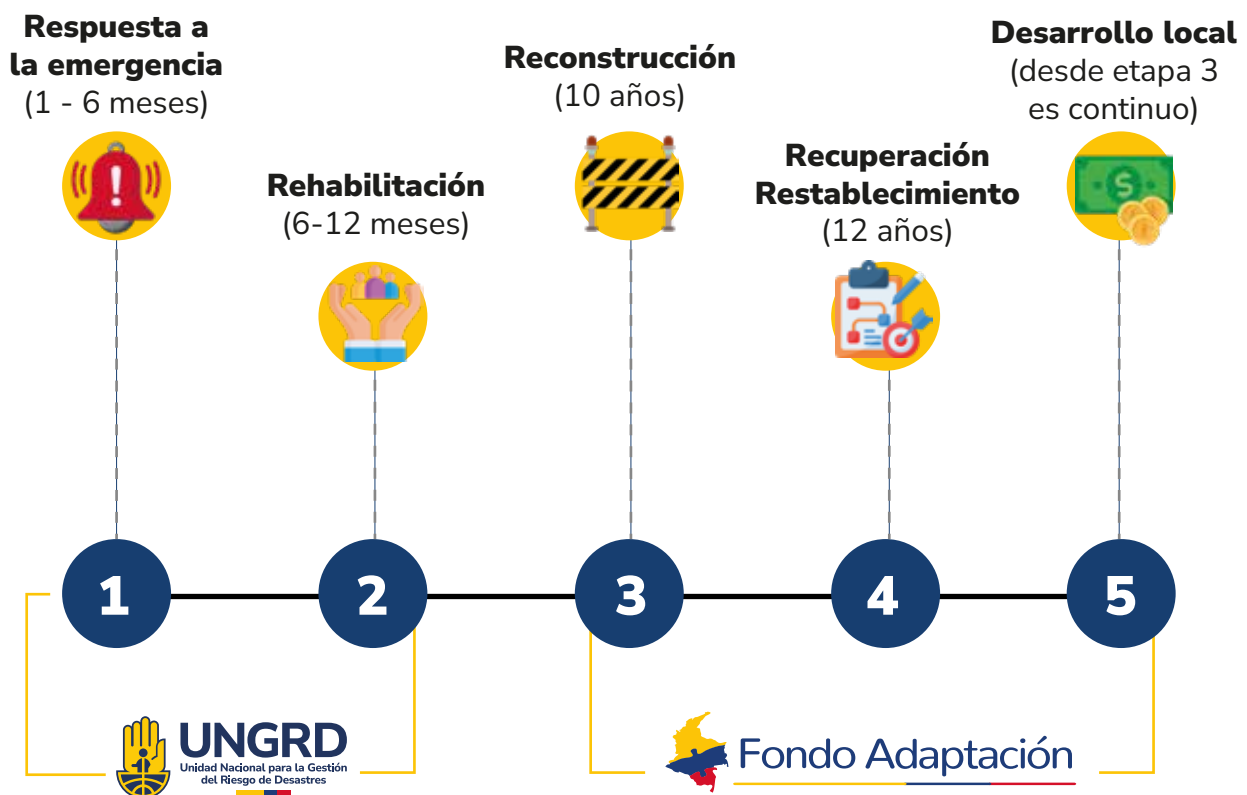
Respuesta a la emergencia
(1 - 6 meses)

Rehabilitación
(6-12 meses)

Reconstrucción
(10 años)

Recuperación Restablecimiento
(12 años)

Desarrollo local
(desde etapa 3 es continuo)

1

2

3

4

5

UNGRD
Unidad Nacional para la Gestión del Riesgo de Desastres

Fondo Adaptación